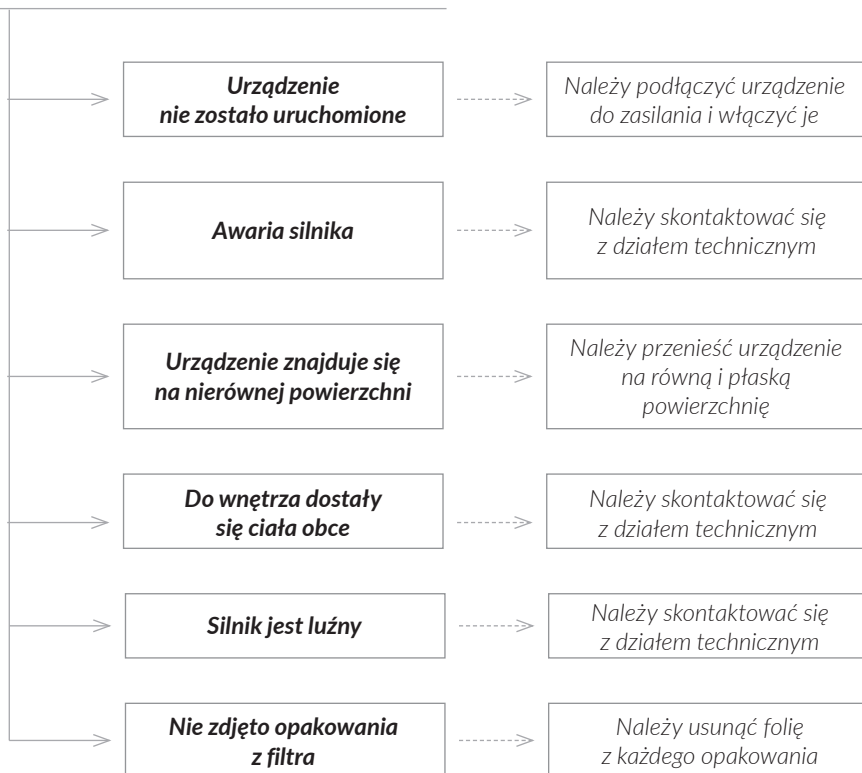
Urządzenie nie zostało uruchomione

Należy podłączyć urządzenie do zasilania i włączyć je

Awaria silnika

Należy skontaktować się z działem technicznym

Urządzenie znajduje się na nierównej powierzchni

Należy przenieść urządzenie na równą i płaską powierzchnię

Do wnętrza dostały się ciała obce

Należy skontaktować się z działem technicznym

Silnik jest luźny

Należy skontaktować się z działem technicznym

Nie zdjęto opakowania z filtra

Należy usunąć folię z każdego opakowania